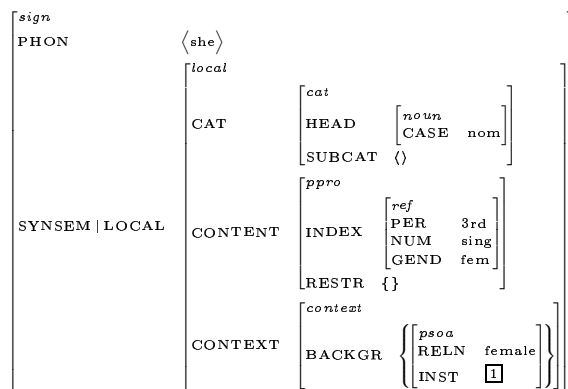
$\begin{bmatrix} sign \\ \text{PHON} & \langle \text{she} \rangle \\ \text{SYNSEM} \mid \text{LOCAL} & \begin{bmatrix} local \\ \text{CAT} & \begin{bmatrix} cat \\ \text{HEAD} & \begin{bmatrix} noun \\ \text{CASE} & \text{nom} \end{bmatrix} \\ \text{SUBCAT} & \langle\rangle \end{bmatrix} \\ \text{CONTENT} & \begin{bmatrix} ppro \\ \text{INDEX} & \begin{bmatrix} ref \\ \text{PER} & \text{3rd} \\ \text{NUM} & \text{sing} \\ \text{GEND} & \text{fem} \end{bmatrix} \\ \text{RESTR} & \{\} \end{bmatrix} \\ \text{CONTEXT} & \begin{bmatrix} context \\ \text{BACKGR} & \left\{ \begin{bmatrix} psoa \\ \text{RELN} & \text{female} \\ \text{INST} & \boxed{1} \end{bmatrix} \right\} \end{bmatrix} \end{bmatrix} \end{bmatrix}$